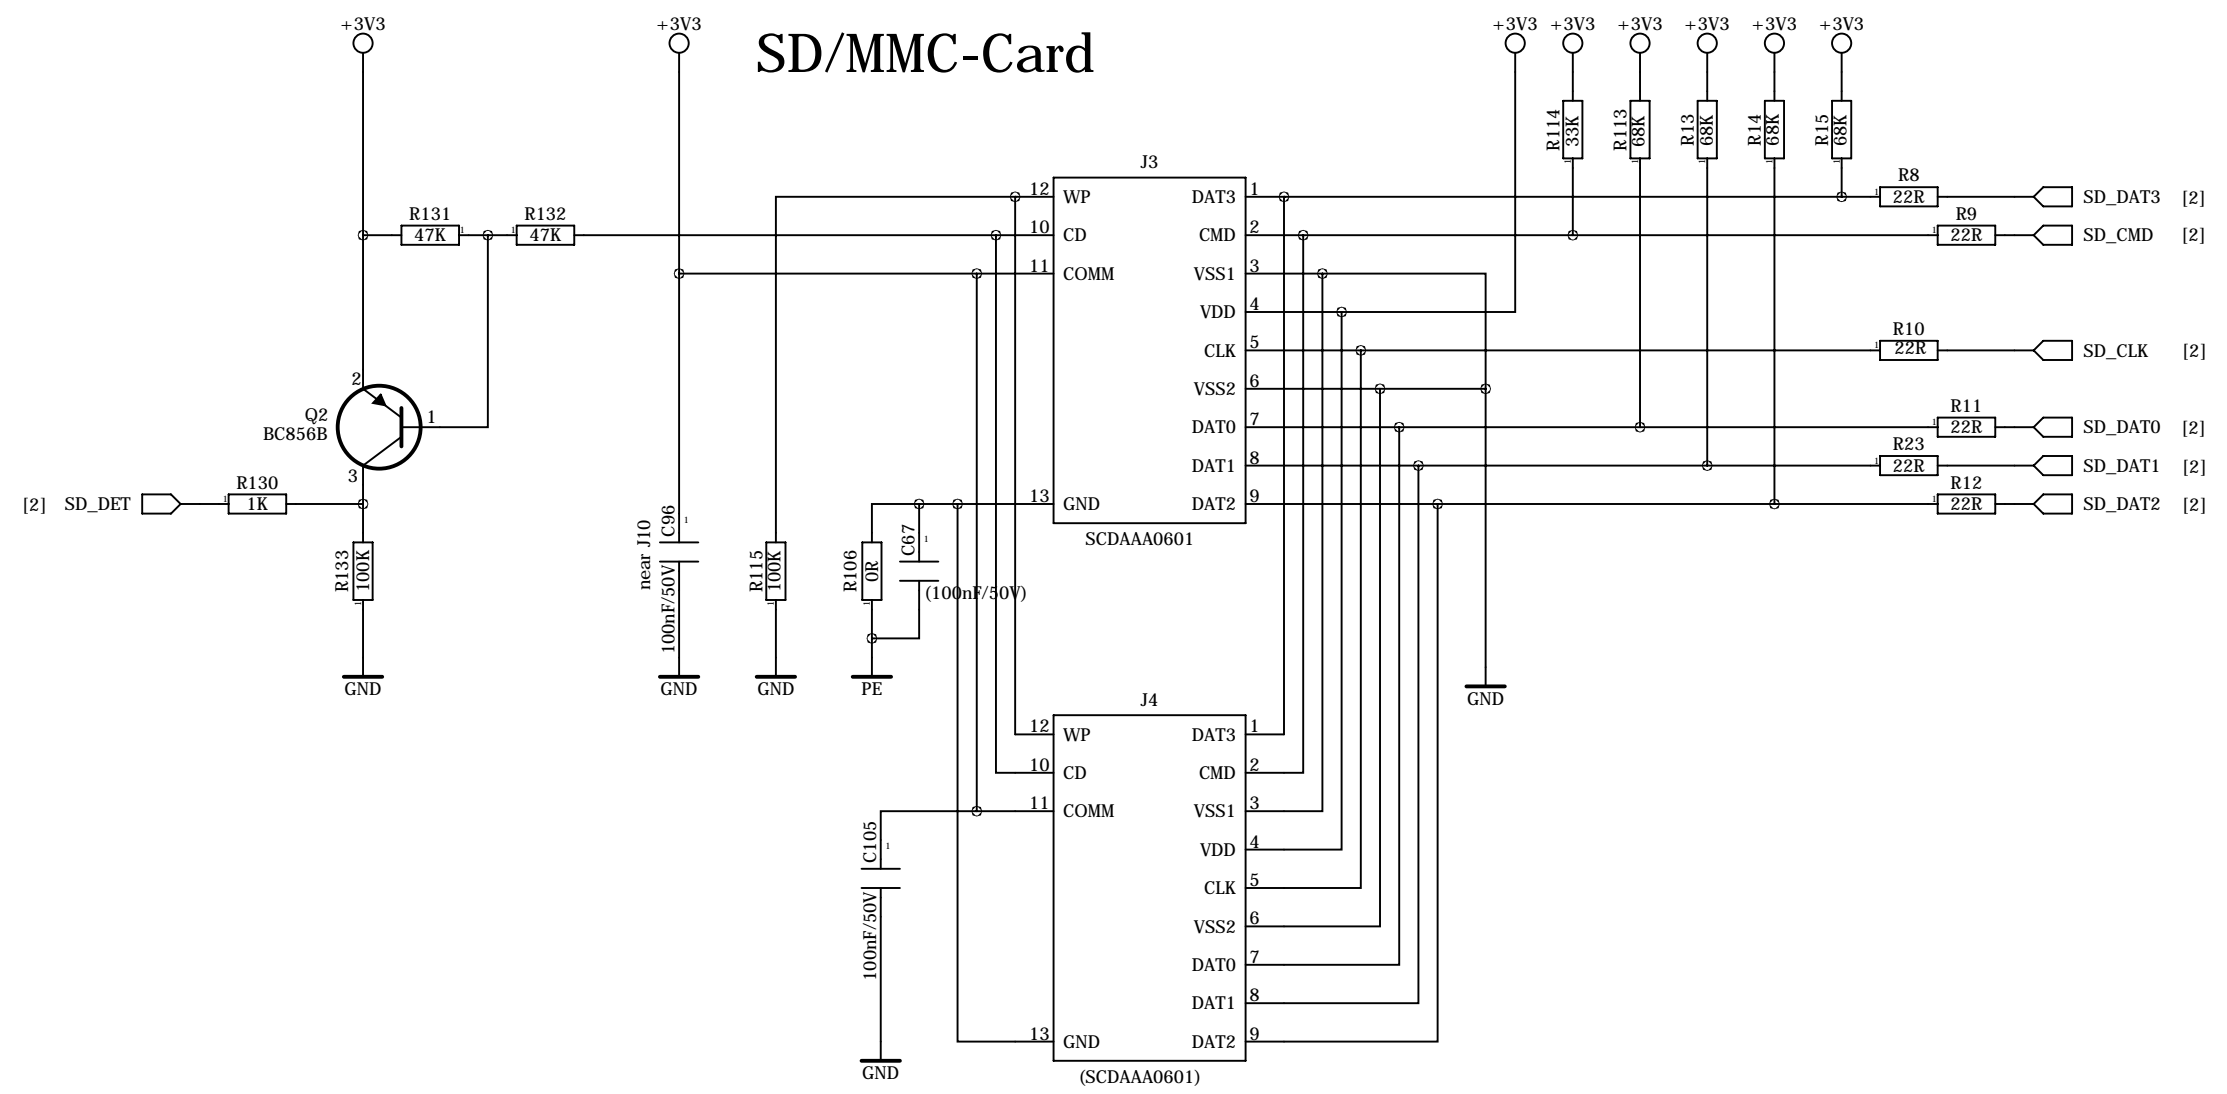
SD/MMC-Card

+3V3 +3V3 +3V3 +3V3 +3V3 +3V3 +3V3 +3V3

R131 47K R132 47K

Q2 BC856B
2 1 3

[2] SD_DET R130 1K

R133 100K

GND

near J10 C96 100nF/50V
GND

R115 100K
GND

R106 0R C67 (100nF/50V)
PE

J3
12 WP
10 CD
11 COMM
13 GND
DAT3 1
CMD 2
VSS1 3
VDD 4
CLK 5
VSS2 6
DAT0 7
DAT1 8
DAT2 9
SCDAAA0601

R114 33K R113 68K R13 68K R14 68K R15 68K

R8 22R SD_DAT3 [2]
R9 22R SD_CMD [2]
R10 22R SD_CLK [2]
R11 22R SD_DAT0 [2]
R23 22R SD_DAT1 [2]
R12 22R SD_DAT2 [2]

GND

J4
12 WP
10 CD
11 COMM
13 GND
DAT3 1
CMD 2
VSS1 3
VDD 4
CLK 5
VSS2 6
DAT0 7
DAT1 8
DAT2 9
(SCDAAA0601)

C105 100nF/50V
GND